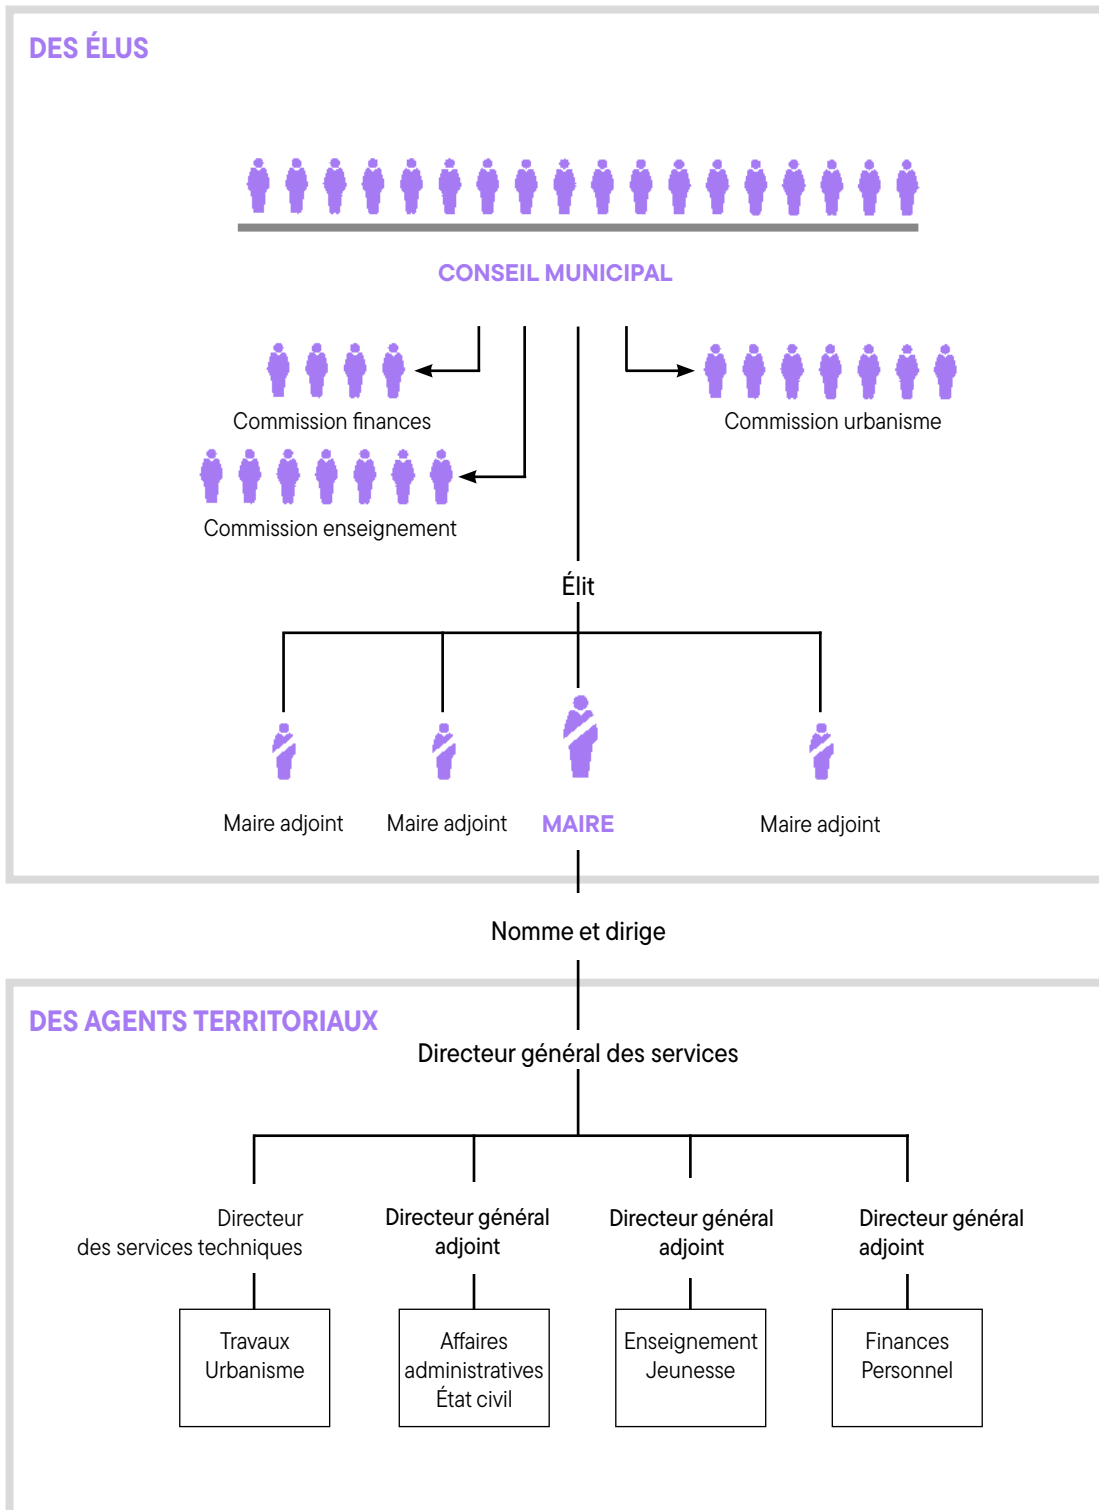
DES ÉLUS

CONSEIL MUNICIPAL

Commission finances

Commission urbanisme

Commission enseignement

Élit

Maire adjoint

Maire adjoint

MAIRE

Maire adjoint

Nomme et dirige

DES AGENTS TERRITORIAUX

Directeur général des services

Directeur des services techniques

Directeur général adjoint

Directeur général adjoint

Directeur général adjoint

Travaux Urbanisme

Affaires administratives État civil

Enseignement Jeunesse

Finances Personnel